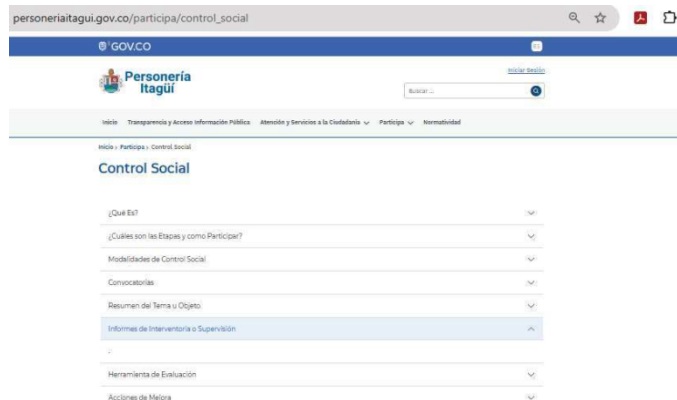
personeriaitagui.gov.co/participa/control_social

GOV.CO

Personería Itagüí

Iniciar Sesión

Buscar ...

Inicio Transparencia y Acceso Información Pública Atención y Servicios a la Ciudadanía Participa Normatividad

Inicio > Participa > Control Social

Control Social

¿Qué Es?

¿Cuáles son las Etapas y como Participar?

Modalidades de Control Social

Convocatorias

Resumen del Tema u Objeto

Informes de Interventoría o Supervisión

-

Herramienta de Evaluación

Acciones de Mejora